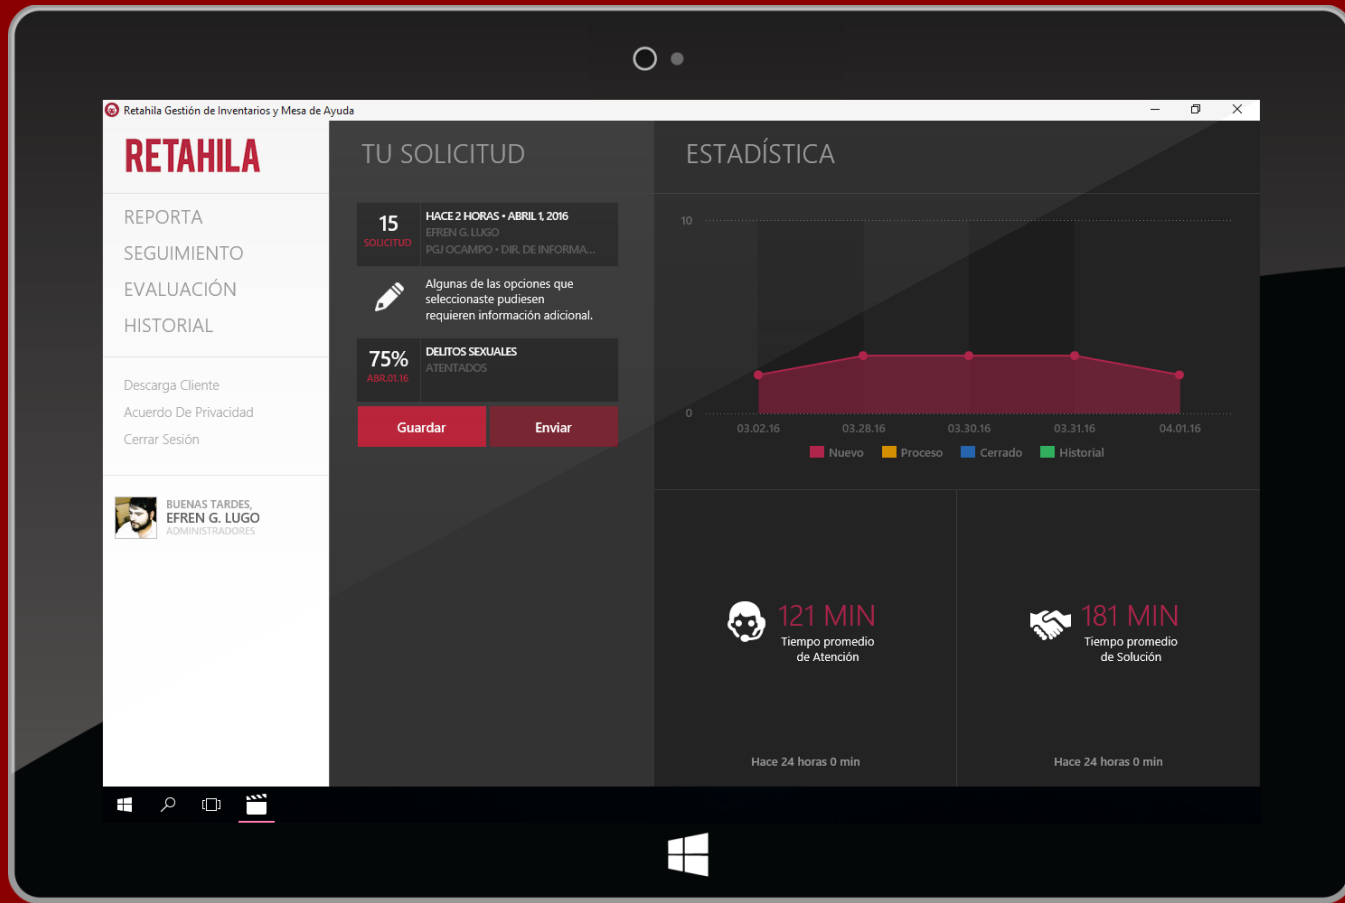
Retahila Gestión de Inventarios y Mesa de Ayuda

RETAHILA

REPORTA
SEGUIMIENTO
EVALUACIÓN
HISTORIAL

Descarga Cliente
Acuerdo De Privacidad
Cerrar Sesión

BUENAS TARDES,
EFREN G. LUGO
ADMINISTRADORES

TU SOLICITUD

15
SOLICITUD

HACE 2 HORAS • ABRIL 1, 2016
EFREN G. LUGO
PGJ OCAMPO • DIR. DE INFORMA...

Algunas de las opciones que seleccionaste pudiesen requieren información adicional.

75%
ABR.01.16

DELITOS SEXUALES
ATENTADOS

Guardar
Enviar

ESTADÍSTICA

10
0
03.02.16
03.28.16
03.30.16
03.31.16
04.01.16

Nuevo
Proceso
Cerrado
Historial

121 MIN
Tiempo promedio de Atención

181 MIN
Tiempo promedio de Solución

Hace 24 horas 0 min

Hace 24 horas 0 min